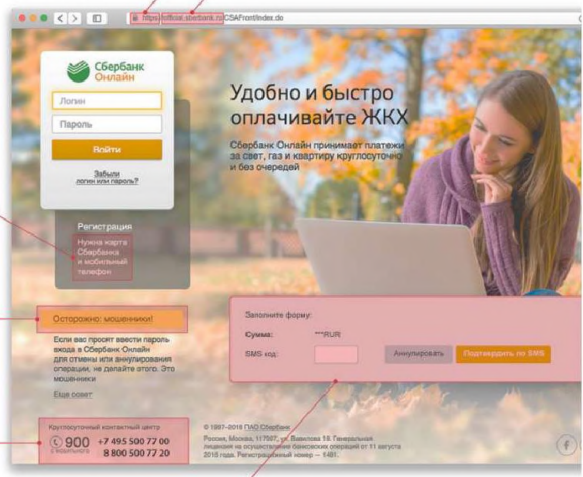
https://official.sberbank.ru/CSAFront/index.do

Сбербанк Онлайн

Логин

Пароль

Войти

Забыли логин или пароль?

Регистрация

Нужна карта Сбербанка и мобильный телефон

Удобно и быстро оплачивайте ЖКХ

Сбербанк Онлайн принимает платежи за свет, газ и квартиру круглосуточно и без очередей

Осторожно: мошенники!

Если вас просят ввести пароль входа в Сбербанк Онлайн для отмены или аннулирования операции, не делайте этого. Это мошенники

Полезный совет

Заполните форму:

Сумма: ***RUR

SMS код:

Аннулировать

Подтвердить по SMS

Круглосуточный контактный центр

900 с мобильного

+7 495 500 77 00

8 800 500 77 20

© 1997-2016 ПАО Сбербанк

Россия, Москва, 117997, ул. Вавилова 19. Генеральная лицензия на осуществление банковских операций от 11 августа 2015 года. Регистрационный номер — 1481.